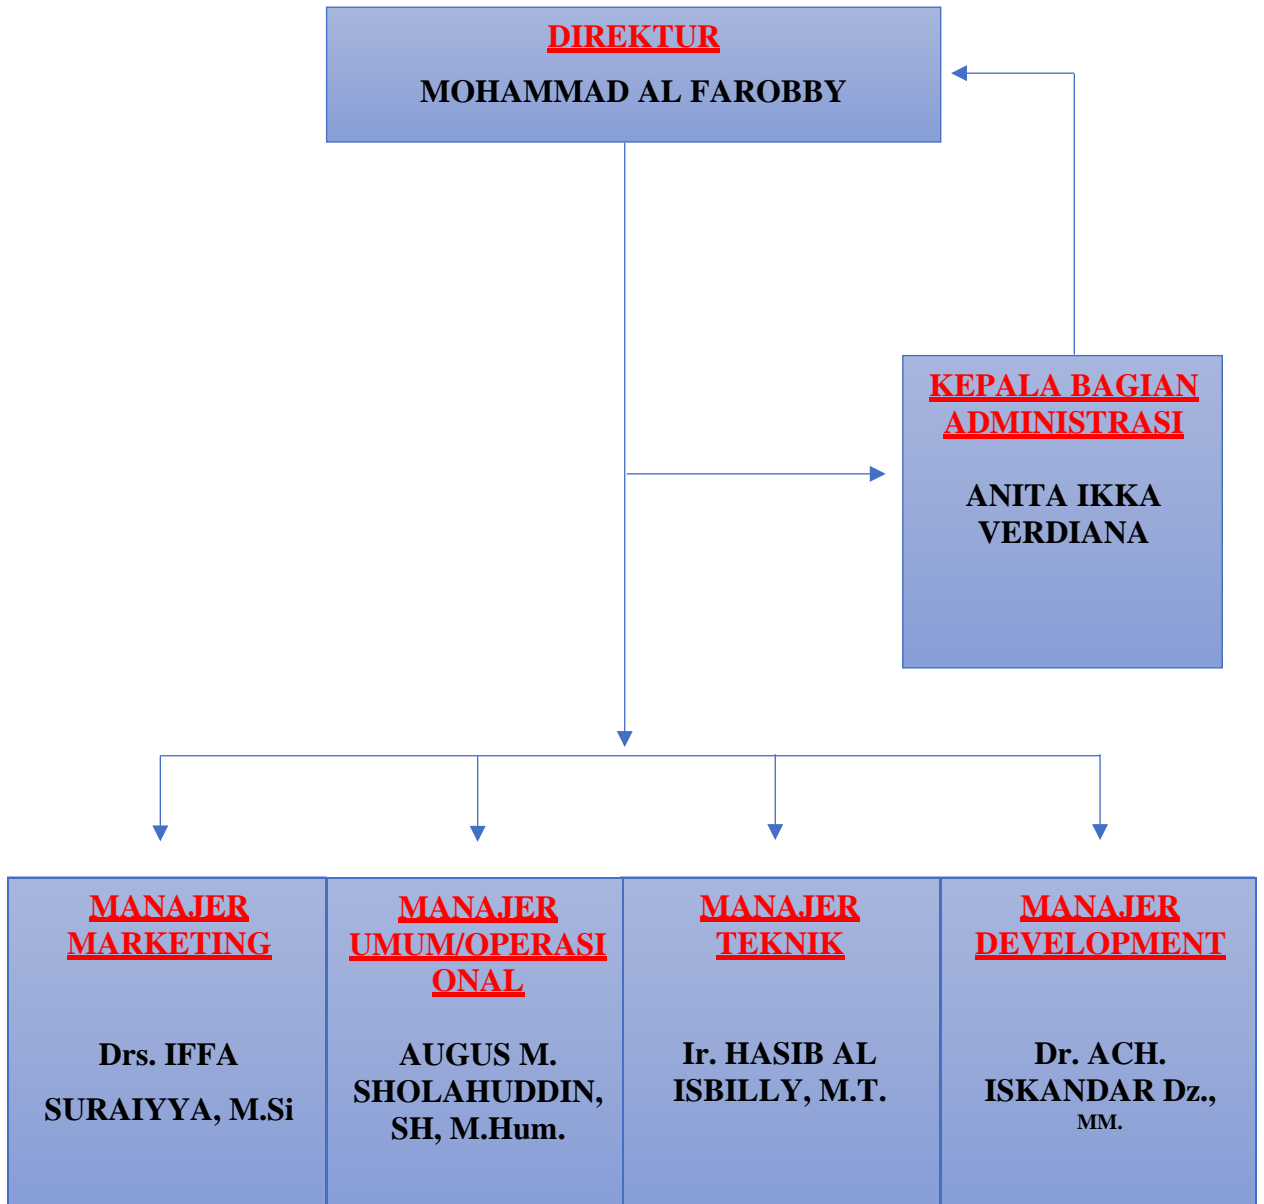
DIREKTUR
MOHAMMAD AL FAROBBY

KEPALA BAGIAN ADMINISTRASI

ANITA IKKA VERDIANA

MANAJER MARKETING

Drs. IFFA SURAIYYA, M.Si

MANAJER UMUM/OPERASIONAL

AUGUS M. SHOLAHUDDIN, SH, M.Hum.

MANAJER TEKNIK

Ir. HASIB AL ISBILLY, M.T.

MANAJER DEVELOPMENT

Dr. ACH. ISKANDAR Dz., MM.